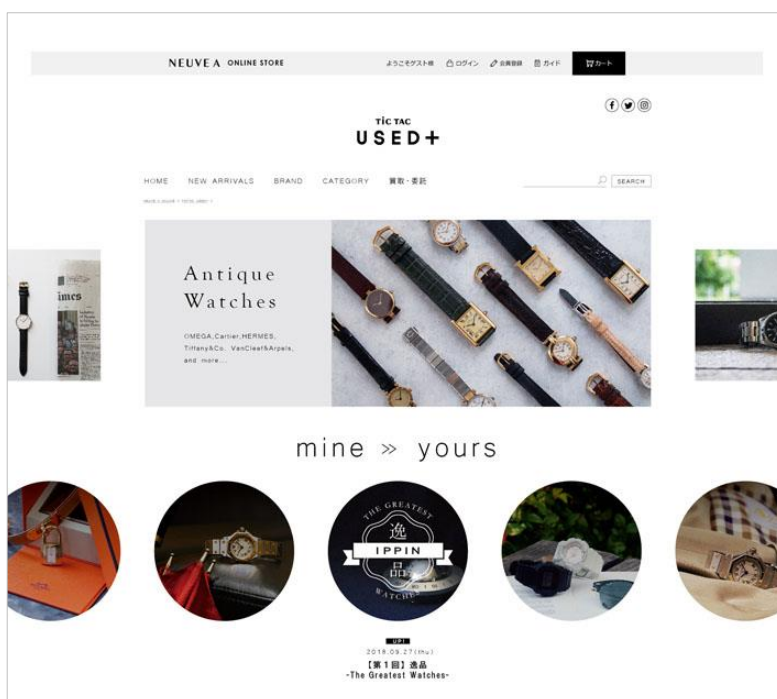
NEUVE A ONLINE STORE

ようこそゲスト様 ログイン 会員登録 ガイド カート

TiC TAC
USED+

HOME NEW ARRIVALS BRAND CATEGORY 買取・委託

SEARCH

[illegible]

Antique Watches

OMEGA,Cartier,HERMES, Tiffany&Co., VanCleef&Arpels, and more...

imes

mine » yours

THE GREATEST
逸
IPPIN
品
WATCHES

UP!
2018.09.27(thu)
【第1回】逸品
-The Greatest Watches-